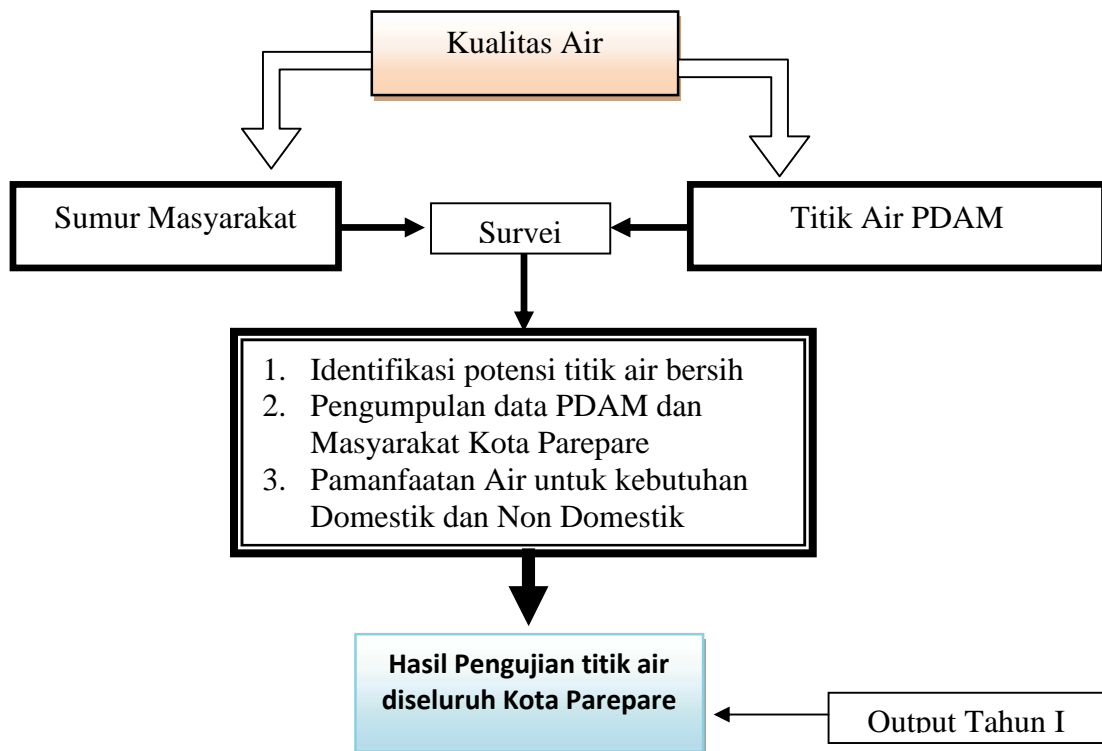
Kualitas Air

Sumur Masyarakat

Survei

Titik Air PDAM

1. Identifikasi potensi titik air bersih
2. Pengumpulan data PDAM dan Masyarakat Kota Parepare
3. Pamanfaatan Air untuk kebutuhan Domestik dan Non Domestik

Hasil Pengujian titik air diseluruh Kota Parepare

Output Tahun I